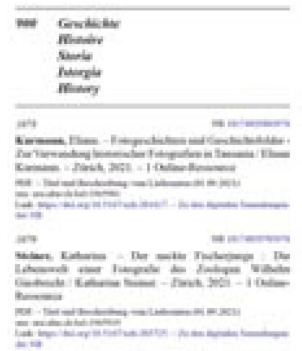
900 Geschichte
Histoire
Storia
Istorgia
History

2478 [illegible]

Kurmann, Eliane. – Fotogeschichten und Geschichtsbilder : Zur Verwendung historischer Fotografien in Tansania / Eliane Kurmann. – Zürich, 2021. – 1 Online-Ressource

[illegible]

2479 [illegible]

Steiner, Katharina. – Der nackte Fischerjunge : Die Lebenswelt einer Fotografie des Zoologen Wilhelm Giesbrecht / Katharina Steiner. – Zürich, 2021. – 1 Online-Ressource

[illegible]